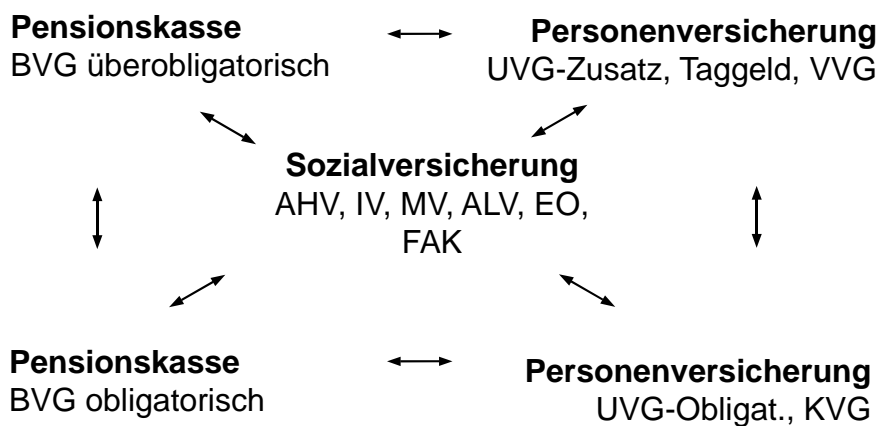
**Pensionskasse**
BVG überobligatorisch

**Personenversicherung**
UVG-Zusatz, Taggeld, VVG

**Sozialversicherung**
AHV, IV, MV, ALV, EO, FAK

**Pensionskasse**
BVG obligatorisch

**Personenversicherung**
UVG-Obligat., KVG